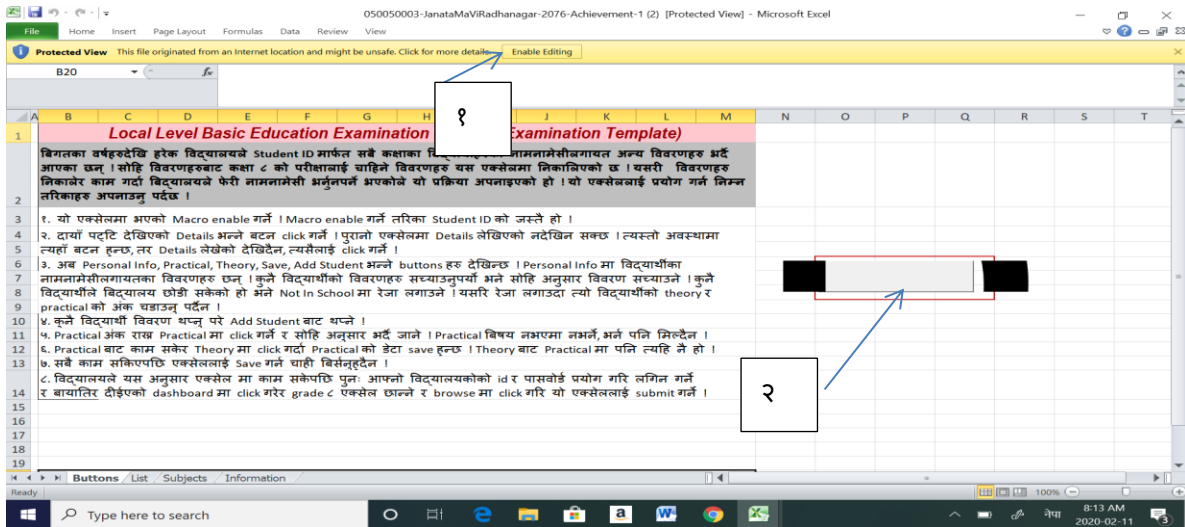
050050003-JanataMaViRadhanagar-2076-Achievement-1 (2) [Protected View] - Microsoft Excel

File Home Insert Page Layout Formulas Data Review View

Protected View This file originated from an Internet location and might be unsafe. Click for more details. Enable Editing

B20 $f_x$

१

Local Level Basic Education Examination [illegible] Examination Template)

बिगतका वर्षहरुदेखि हरेक विद्यालयले Student ID मार्फत सबै कक्षाका विद्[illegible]नामनामेसीलगायत अन्य विवरणहरु भर्दै आएका छन् । सोहि विवरणहरुबाट कक्षा ८ को परीक्षालाई चाहिने विवरणहरु यस एक्सेलमा निकालिएको छ । यसरी विवरणहरु निकालेर काम गर्दा विद्यालयले फेरी नामनामेसी भर्नुपर्ने भएकोले यो प्रकिया अपनाइएको हो । यो एक्सेललाई प्रयोग गर्न निम्न तरिकाहरु अपनाउनु पर्दछ ।

१. यो एक्सेलमा भएको Macro enable गर्ने । Macro enable गर्ने तरिका Student ID को जस्तै हो ।

२. दायाँ पट्टि देखिएको Details भन्ने बटन click गर्ने । पुरानो एक्सेलमा Details लेखिएको नदेखिन सक्छ । त्यस्तो अवस्थामा त्यहाँ बटन हुन्छ, तर Details लेखेको देखिदैन, त्यसैलाई click गर्ने ।

३. अब Personal Info, Practical, Theory, Save, Add Student भन्ने buttons हरु देखिन्छ । Personal Info मा विद्यार्थीका नामनामेसीलगायतका विवरणहरु छन् । कुनै विद्यार्थीको विवरणहरु सच्याउनुपर्यो भने सोहि अनुसार विवरण सच्याउने । कुनै विद्यार्थीले विद्यालय छोडी सकेको हो भने Not In School मा रेजा लगाउने । यसरि रेजा लगाउदा त्यो विद्यार्थीको theory र practical को अंक चढाउनु पर्दैन ।

४. कुनै विद्यार्थी विवरण थप्नु परे Add Student बाट थप्ने ।

५. Practical अंक राख्न Practical मा click गर्ने र सोहि अनुसार भर्दै जाने । Practical बिषय नभएमा नभर्ने, भर्न पनि मिल्दैन ।

६. Practical बाट काम सकेर Theory मा click गर्दा Practical को डेटा save हुन्छ । Theory बाट Practical मा पनि त्यहि नै हो ।

७. सबै काम सकिएपछि एक्सेललाई Save गर्न चाहि बिर्सनुहुँदैन ।

८. विद्यालयले यस अनुसार एक्सेल मा काम सकेपछि पुनः आफ्नो विद्यालयकोको id र पासवोर्ड प्रयोग गरि लगिन गर्ने र बायातिर दीईएको dashboard मा click गरेर grade ८ एक्सेल छान्ने र browse मा click गरि यो एक्सेललाई submit गर्ने ।

२

Buttons List Subjects Information

Ready 100%

Type here to search

8:13 AM 2020-02-11 नेपा 3